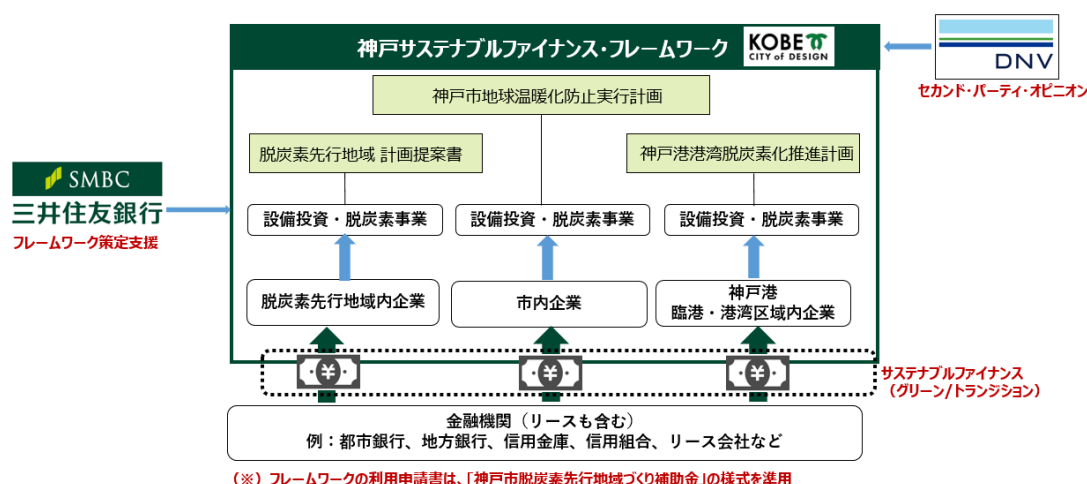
神戸サステナブルファイナンス・フレームワーク

KOBE CITY of DESIGN

DNV

セカンド・パーティ・オピニオン

SMBC
三井住友銀行
フレームワーク策定支援

神戸市地球温暖化防止実行計画

脱炭素先行地域 計画提案書

神戸港港湾脱炭素化推進計画

設備投資・脱炭素事業

設備投資・脱炭素事業

設備投資・脱炭素事業

脱炭素先行地域内企業

市内企業

神戸港
臨港・港湾区域内企業

¥

¥

¥

サステナブルファイナンス
（グリーン/トランジション）

金融機関（リースも含む）
例：都市銀行、地方銀行、信用金庫、信用組合、リース会社など

（※）フレームワークの利用申請書は、「神戸市脱炭素先行地域づくり補助金」の様式を準用